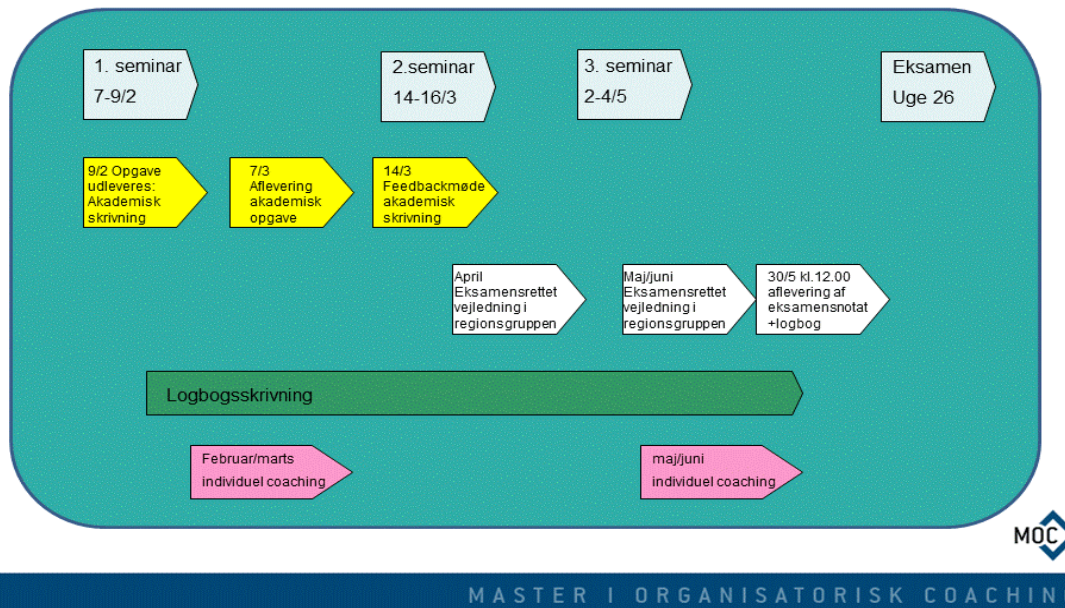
1. seminar
7-9/2

2.seminar
14-16/3

3. seminar
2-4/5

Eksamen
Uge 26

9/2 Opgave udleveres: Akademisk skrivning

7/3 Aflevering akademisk opgave

14/3 Feedbackmøde akademisk skrivning

April Eksamensrettet vejledning i regionsgruppen

Maj/juni Eksamensrettet vejledning i regionsgruppen

30/5 kl.12.00 aflevering af eksamensnotat +logbog

Logbogsskrivning

Februar/marts
individuel coaching

maj/juni
individuel coaching

MOC

MASTER I ORGANISATORISK COACHIN